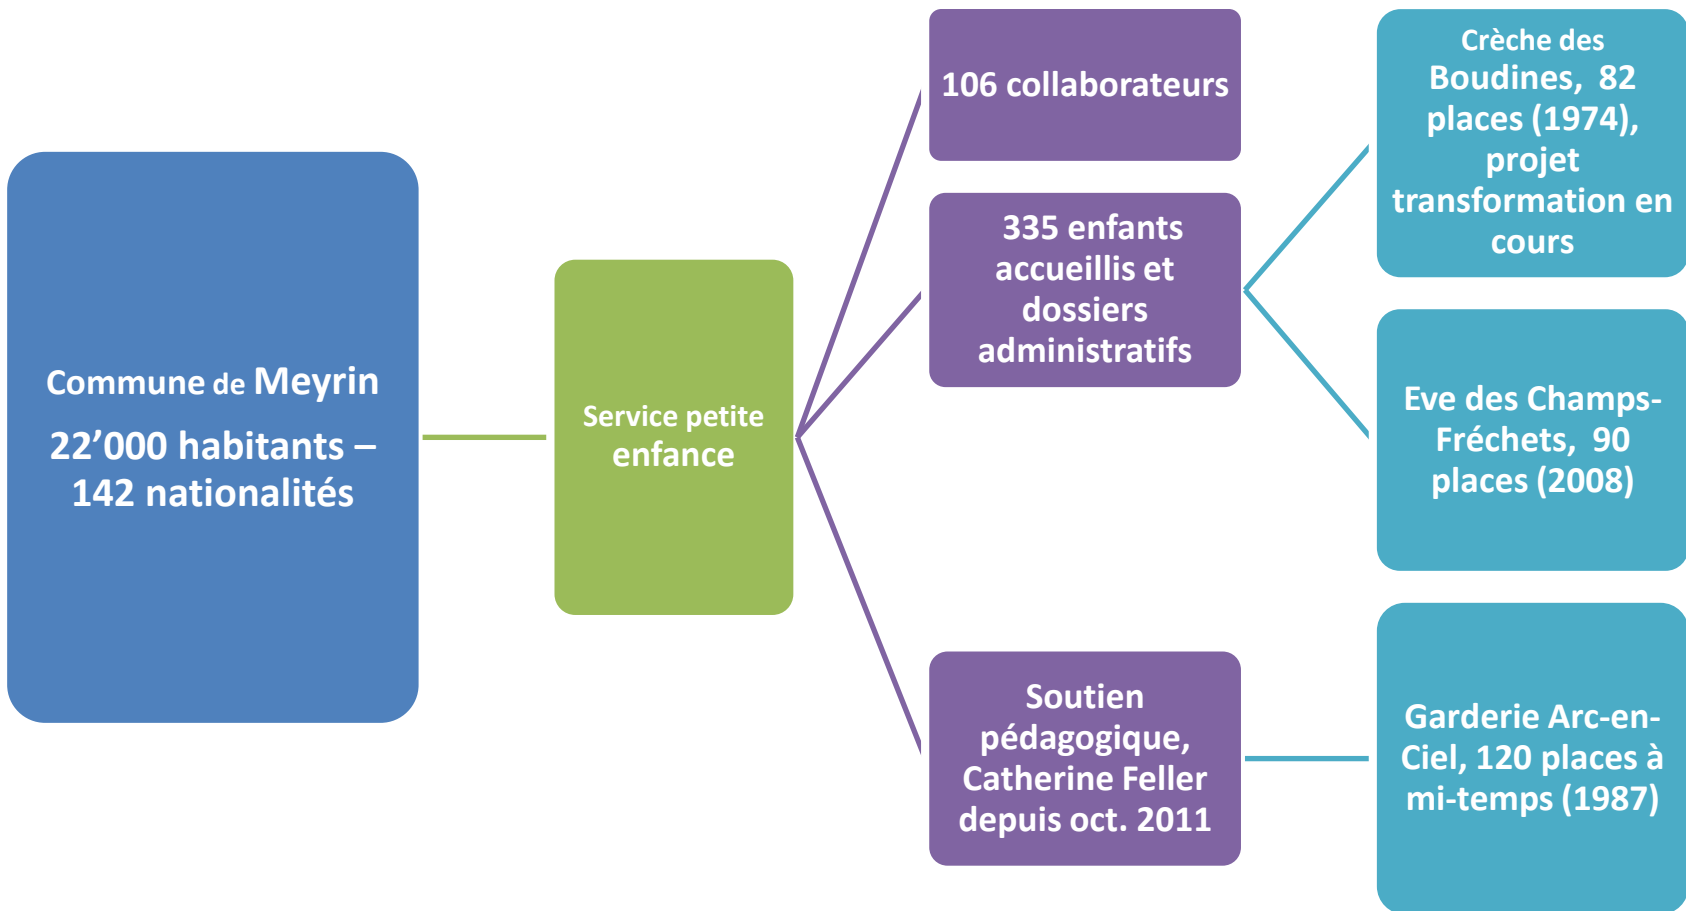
Commune de Meyrin

22’000 habitants – 142 nationalités

Service petite enfance

106 collaborateurs

335 enfants accueillis et dossiers administratifs

Soutien pédagogique, Catherine Feller depuis oct. 2011

Crèche des Boudines, 82 places (1974), projet transformation en cours

Eve des Champs-Fréchets, 90 places (2008)

Garderie Arc-en-Ciel, 120 places à mi-temps (1987)